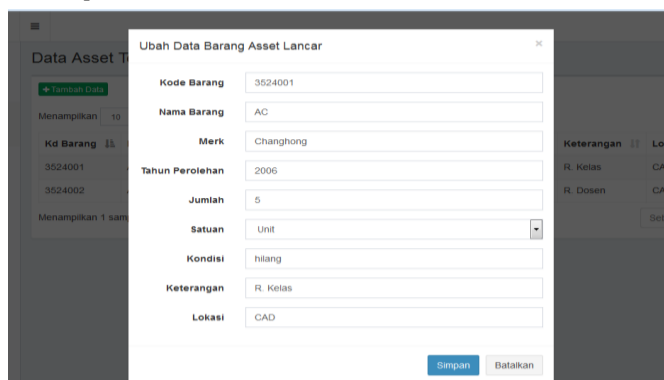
Data Asset T

+ Tambah Data

Menampilkan 10

| Kd Barang | Keterangan | Lo |
|---|---|---|
| 3524001 | R. Kelas | CA |
| 3524002 | R. Dosen | CA |

Menampilkan 1 sam

Se

Ubah Data Barang Asset Lancar

×

Kode Barang 3524001

Nama Barang AC

Merk Changhong

Tahun Perolehan 2006

Jumlah 5

Satuan Unit

Kondisi hilang

Keterangan R. Kelas

Lokasi CAD

Simpan Batalkan